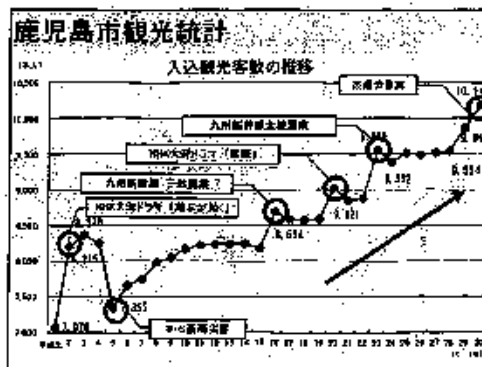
鹿児島市観光統計

入込観光客数の推移

(千人)

10,500

10,000

9,500

9,000

8,500

8,000

7,500

7,000

NHK大河ドラマ「翔ぶが如く」

九州新幹線（部分開業）

NHK大河ドラマ「篤姫」

九州新幹線全線開業

桜島大爆発

8,158

8,634

8,921

9,392

9,914

10,1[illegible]

7,576

7,255

平成2 3 4 5 6 7 8 9 10 11 12 13 14 15 16 17 18 19 20 21 22 23 24 25 26 27 28 29 30

(年)